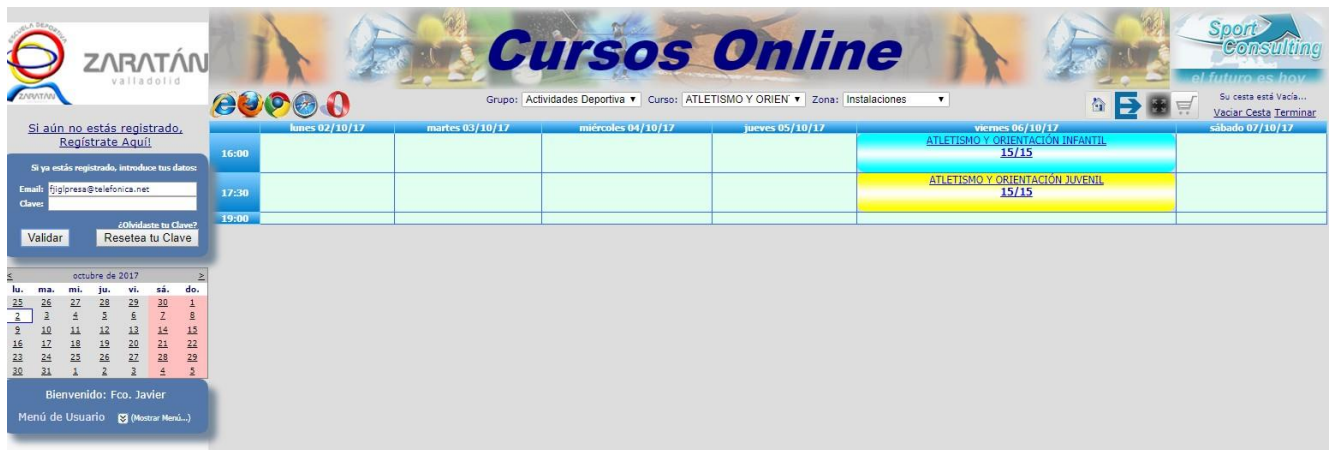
ESCUELA DEPORTIVA ZARATÁN

ZARATÁN
valladolid

Cursos Online

Sport Consulting
el futuro es hoy

Grupo: Actividades Deportiva ▼ Curso: ATLETISMO Y ORIEN ▼ Zona: Instalaciones ▼

Su cesta está Vacía...
Vaciar Cesta Terminar

Si aún no estás registrado, Regístrate Aquí!

Si ya estás registrado, introduce tus datos:
Email: fjiglpresa@telefonica.net
Clave:
¿Olvidaste tu Clave?
Validar
Resetea tu Clave

| | lunes 02/10/17 | martes 03/10/17 | miércoles 04/10/17 | jueves 05/10/17 | viernes 06/10/17 | sábado 07/10/17 |
|---|---|---|---|---|---|---|
| 16:00 | | | | | ATLETISMO Y ORIENTACIÓN INFANTIL 15/15 | |
| 17:30 | | | | | ATLETISMO Y ORIENTACIÓN JUVENIL 15/15 | |
| 19:00 | | | | | | |

< octubre de 2017 >

| lu. | ma. | mi. | ju. | vi. | sá. | do. |
|---|---|---|---|---|---|---|
| 25 | 26 | 27 | 28 | 29 | 30 | 1 |
| 2 | 3 | 4 | 5 | 6 | 7 | 8 |
| 9 | 10 | 11 | 12 | 13 | 14 | 15 |
| 16 | 17 | 18 | 19 | 20 | 21 | 22 |
| 23 | 24 | 25 | 26 | 27 | 28 | 29 |
| 30 | 31 | 1 | 2 | 3 | 4 | 5 |

Bienvenido: Fco. Javier
Menú de Usuario (Mostrar Menú...)